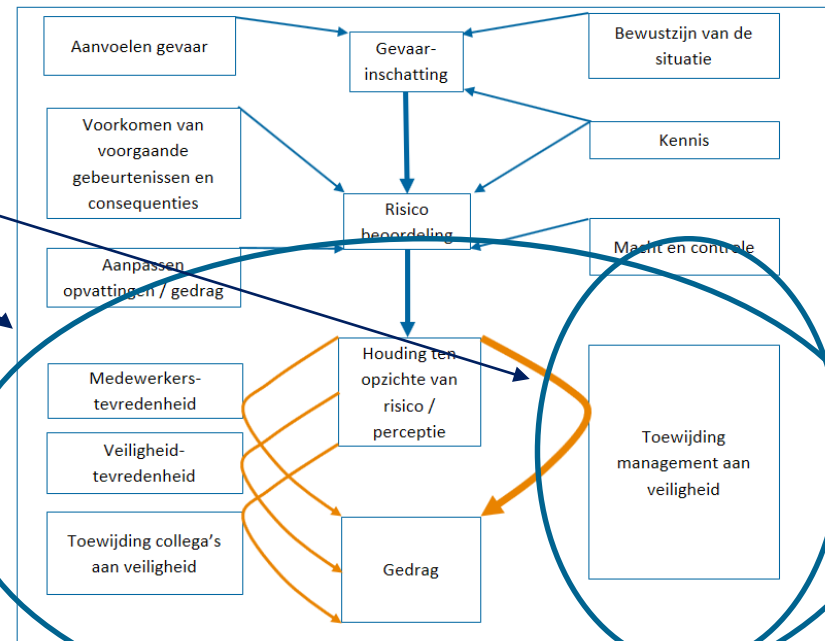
Aanvoelen gevaar

Gevaar-inschatting

Bewustzijn van de situatie

Voorkomen van voorgaande gebeurtenissen en consequenties

Kennis

Risico beoordeling

Macht en controle

Aanpassen opvattingen / gedrag

Houding ten opzichte van risico / perceptie

Medewerkers-tevredenheid

Veiligheid-tevredenheid

Toewijding management aan veiligheid

Toewijding collega's aan veiligheid

Gedrag